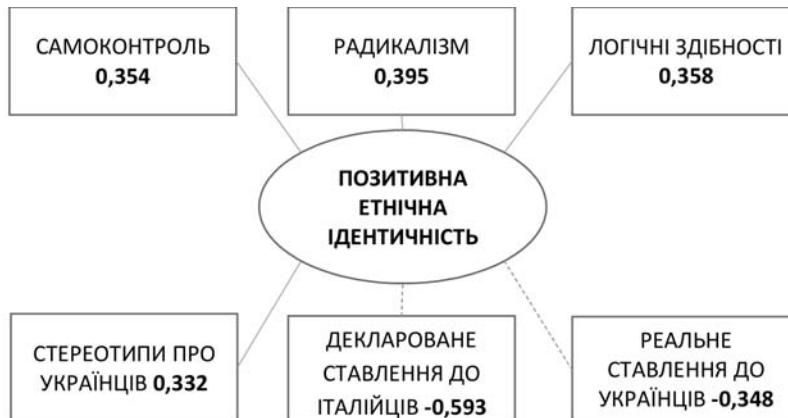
САМОКОНТРОЛЬ
0,354

РАДИКАЛІЗМ
0,395

ЛОГІЧНІ ЗДІБНОСТІ
0,358

ПОЗИТИВНА ЕТНІЧНА ІДЕНТИЧНІСТЬ

СТЕРЕОТИПИ ПРО УКРАЇНЦІВ 0,332

ДЕКЛАРОВАНЕ СТАВЛЕННЯ ДО ІТАЛІЙЦІВ -0,593

РЕАЛЬНЕ СТАВЛЕННЯ ДО УКРАЇНЦІВ -0,348